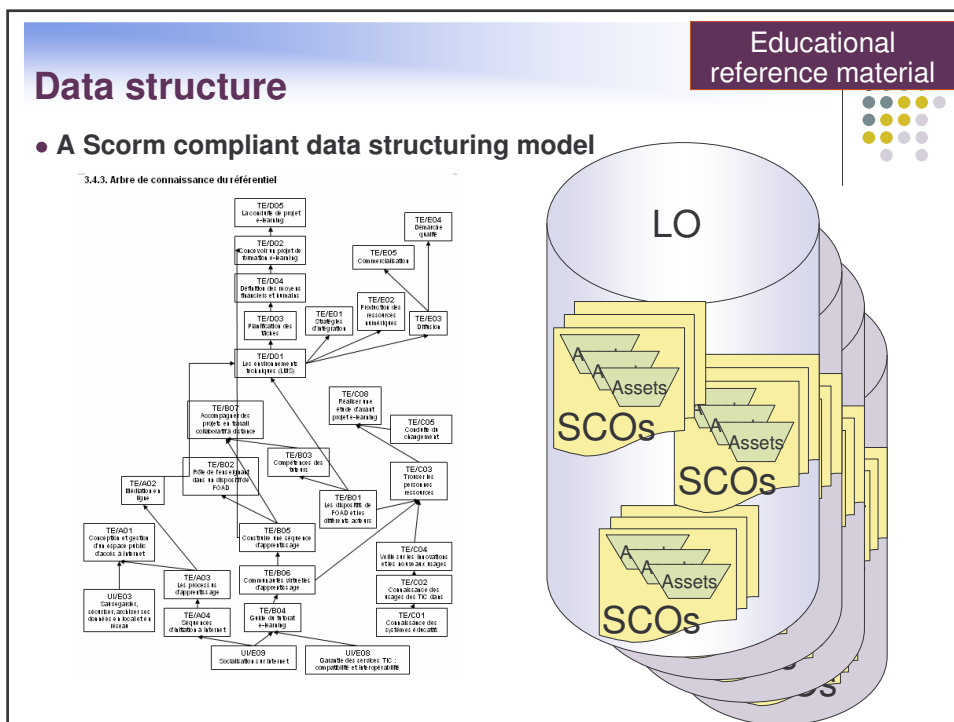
Educational reference material

Data structure

A Scorm compliant data structuring model

3.4.3. Arbre de connaissance du référentiel

TE/D05
La conduite de projet e-learning

TE/D02
Concevoir un projet de formation e-learning

TE/D04
Définition des moyens financiers et humains

TE/D03
Planification des tâches

TE/D01
Les environnements techniques (LMS)

TE/E04
Démarche qualité

TE/E05
Commercialisation

TE/E01
Stratégies d'intégration

TE/E02
Production des ressources numériques

TE/E03
Diffusion

TE/C08
Réaliser une étude d'avant projet e-learning

TE/C05
Conduite du changement

TE/B07
Accompagner des projets en travail collaboratif à distance

TE/B03
Compétences des tuteurs

TE/B02
Rôle de l'enseignant dans un dispositif de FOAD

TE/A02
Médiation en ligne

TE/C03
Trouver les personnes ressources

TE/B01
Les dispositifs de FOAD et les différents acteurs

TE/A01
Conception et gestion d'un espace public d'accès à Internet

TE/B05
Construire une séquence d'apprentissage

TE/C04
Veille sur les innovations et les nouveaux usages

TE/A03
Les processus d'apprentissage

TE/B06
Communautés virtuelles d'apprentissage

TE/C02
Connaissance des usages des TIC dans

UI/E03
Sauvegarder, sécuriser, archiver ses données en local et en réseau

TE/A04
Séquences d'initiation à Internet

TE/B04
Guide du tutorat e-learning

TE/C01
Connaissance des systèmes éducatifs

UI/E09
Socialisation à Internet

UI/E08
Garantie des services TIC : compatibilité et interopérabilité

LO

A
A
Assets
SCOs

A
A
Assets
SCOs

A
A
Assets
SCOs

Os